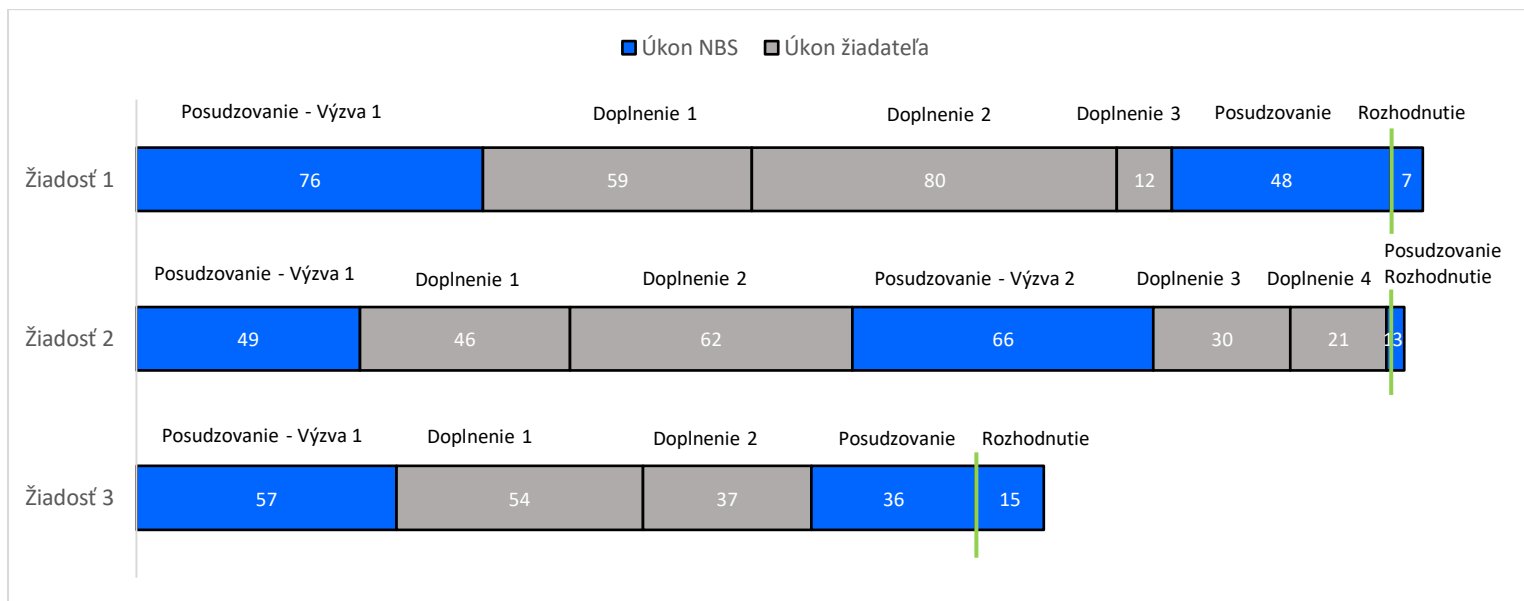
Úkon NBS Úkon žiadateľa

Žiadosť 1
Posudzovanie - Výzva 1 Doplnenie 1 Doplnenie 2 Doplnenie 3 Posudzovanie Rozhodnutie
76 59 80 12 48 7

Žiadosť 2
Posudzovanie - Výzva 1 Doplnenie 1 Doplnenie 2 Posudzovanie - Výzva 2 Doplnenie 3 Doplnenie 4 Posudzovanie Rozhodnutie
49 46 62 66 30 21 13

Žiadosť 3
Posudzovanie - Výzva 1 Doplnenie 1 Doplnenie 2 Posudzovanie Rozhodnutie
57 54 37 36 15